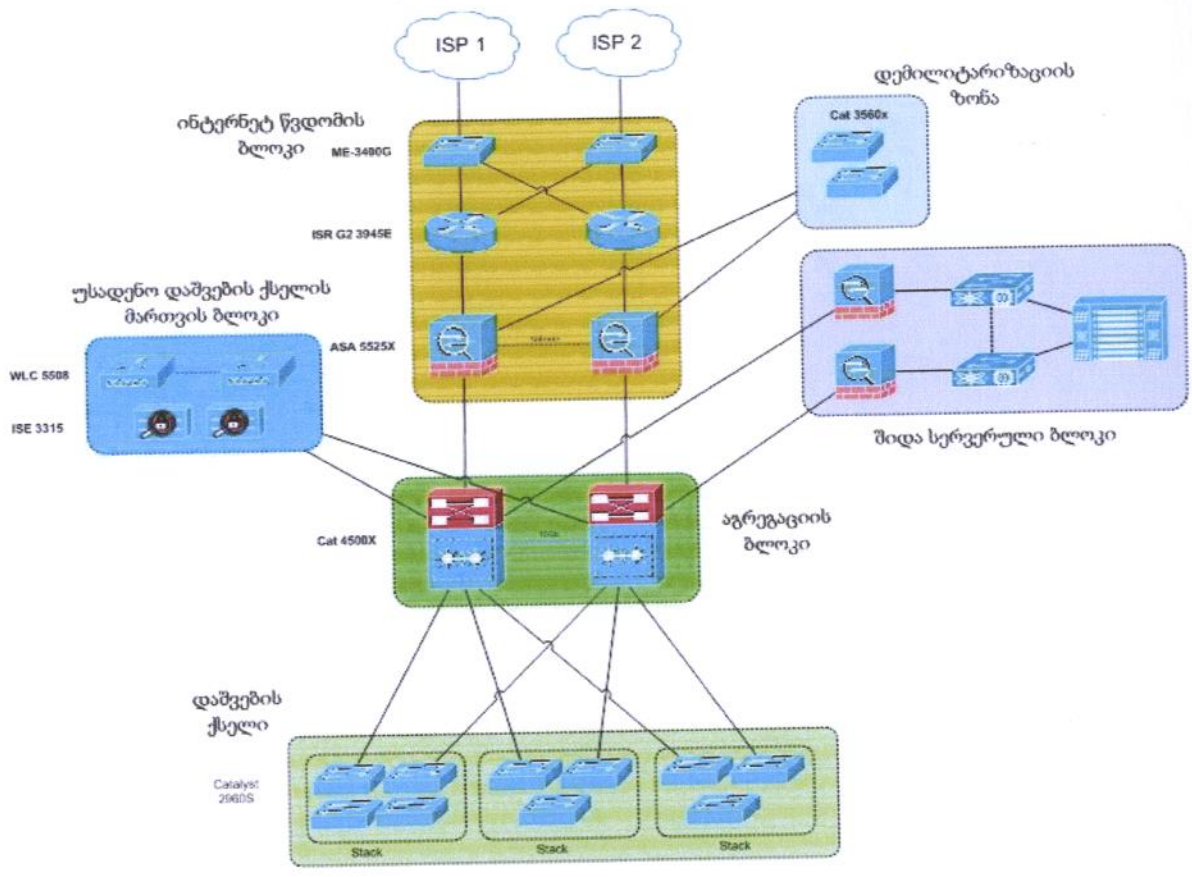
ISP 1

ISP 2

ინტერნეტ წვდომის ბლოკი

ME-3400G

ISR G2 3945E

ASA 5525X

დემილიტარიზაციის ზონა

Cat 3560x

უსადენო დაშვების ქსელის მართვის ბლოკი

WLC 5508

ISE 3315

შიდა სერვერული ბლოკი

Cat 4500X

აგრეგაციის ბლოკი

დაშვების ქსელი

Catalyst 2960S

Stack

Stack

Stack